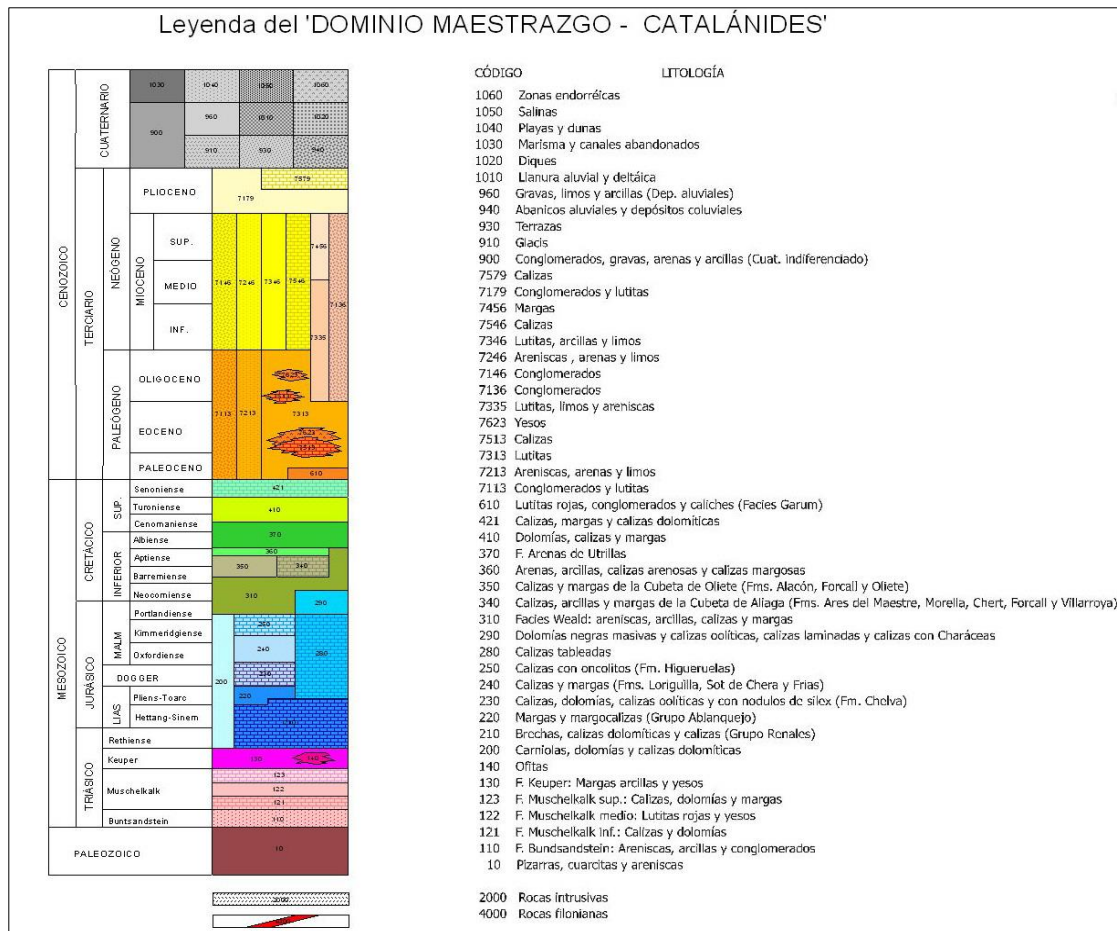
Leyenda del 'DOMINIO MAESTRAZGO - CATALÁNIDES'

CENOZOICO
CUATERNARIO
1030 1040 1050 1060
960 1010 1020
900 910 930 940
TERCIARIO
NEOGENO
PLIOCENO
7579
7179
MIOCENO
SUP.
MEDIO
INF.
7146 7246 7346 7546 7456 7136 7335
PALEOGENO
OLIGOCENO
EOCENO
PALEOCENO
7113 7213 7313 7623 7513 610

MESOZOICO
CRETÁCICO
SUP.
Senoniense
Turoniense
Cenomaniense
INFERIOR
Albiense
Aptiense
Barremiense
Neocomiense
421 410 370 360 350 340 310 290
JURÁSICO
MALM
Portlandiense
Kimmeridgiense
Oxfordiense
DOGGER
LIAS
Pliens-Toarc
Hettang-Sinem
250 240 280 230 200 220 210
TRIÁSICO
Rethiense
Keuper
Muschelkalk
Buntsandstein
130 140 123 122 121 110
PALEOZOICO
10

CÓDIGO LITOLOGÍA
1060 Zonas endorréicas
1050 Salinas
1040 Playas y dunas
1030 Marisma y canales abandonados
1020 Diques
1010 Llanura aluvial y deltáica
960 Gravas, limos y arcillas (Dep. aluviales)
940 Abanicos aluviales y depósitos coluviales
930 Terrazas
910 Glacis
900 Conglomerados, gravas, arenas y arcillas (Cuat. indiferenciado)
7579 Calizas
7179 Conglomerados y lutitas
7456 Margas
7546 Calizas
7346 Lutitas, arcillas y limos
7246 Areniscas , arenas y limos
7146 Conglomerados
7136 Conglomerados
7335 Lutitas, limos y areniscas
7623 Yesos
7513 Calizas
7313 Lutitas
7213 Areniscas, arenas y limos
7113 Conglomerados y lutitas
610 Lutitas rojas, conglomerados y caliches (Facies Garum)
421 Calizas, margas y calizas dolomíticas
410 Dolomías, calizas y margas
370 F. Arenas de Utrillas
360 Arenas, arcillas, calizas arenosas y calizas margosas
350 Calizas y margas de la Cubeta de Oliete (Fms. Alacón, Forcall y Oliete)
340 Calizas, arcillas y margas de la Cubeta de Aliaga (Fms. Ares del Maestre, Morella, Chert, Forcall y Villarroya)
310 Facies Weald: areniscas, arcillas, calizas y margas
290 Dolomías negras masivas y calizas oolíticas, calizas laminadas y calizas con Charáceas
280 Calizas tableadas
250 Calizas con oncolitos (Fm. Higueruelas)
240 Calizas y margas (Fms. Loriguilla, Sot de Chera y Frias)
230 Calizas, dolomías, calizas oolíticas y con nodulos de silex (Fm. Chelva)
220 Margas y margocalizas (Grupo Ablanquejo)
210 Brechas, calizas dolomíticas y calizas (Grupo Renales)
200 Carniolas, dolomías y calizas dolomíticas
140 Ofitas
130 F. Keuper: Margas arcillas y yesos
123 F. Muschelkalk sup.: Calizas, dolomías y margas
122 F. Muschelkalk medio: Lutitas rojas y yesos
121 F. Muschelkalk inf.: Calizas y dolomías
110 F. Bundsandstein: Areniscas, arcillas y conglomerados
10 Pizarras, cuarcitas y areniscas

2000 Rocas intrusivas
4000 Rocas filonianas